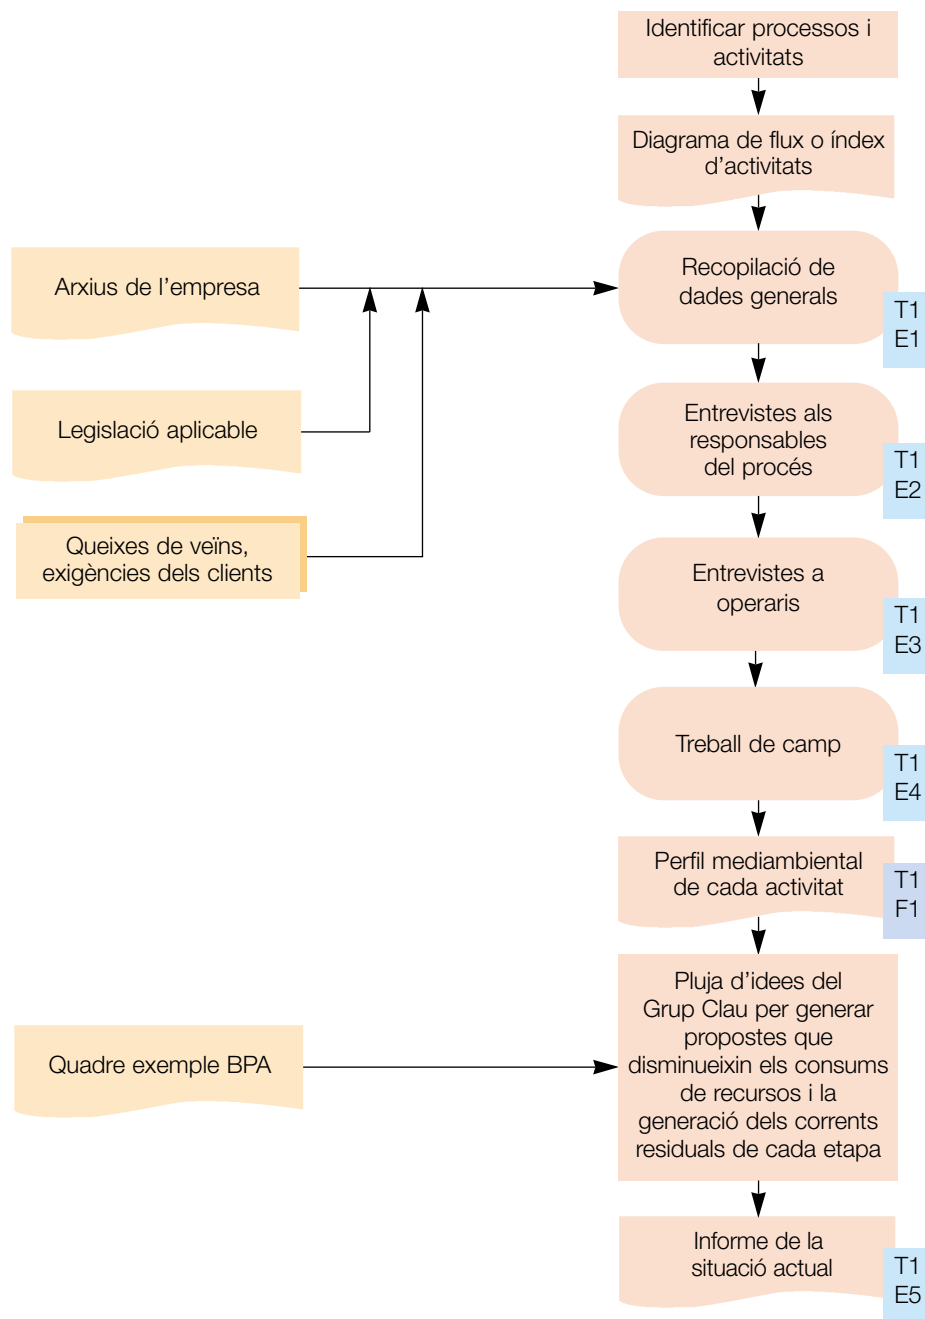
Identificar processos i activitats

Diagrama de flux o índex d’activitats

Arxius de l’empresa

Legislació aplicable

Queixes de veïns, exigències dels clients

Recopilació de dades generals

T1 E1

Entrevistes als responsables del procés

T1 E2

Entrevistes a operaris

T1 E3

Treball de camp

T1 E4

Perfil mediambiental de cada activitat

T1 F1

Quadre exemple BPA

Pluja d’idees del Grup Clau per generar propostes que disminueixin els consums de recursos i la generació dels corrents residuals de cada etapa

Informe de la situació actual

T1 E5